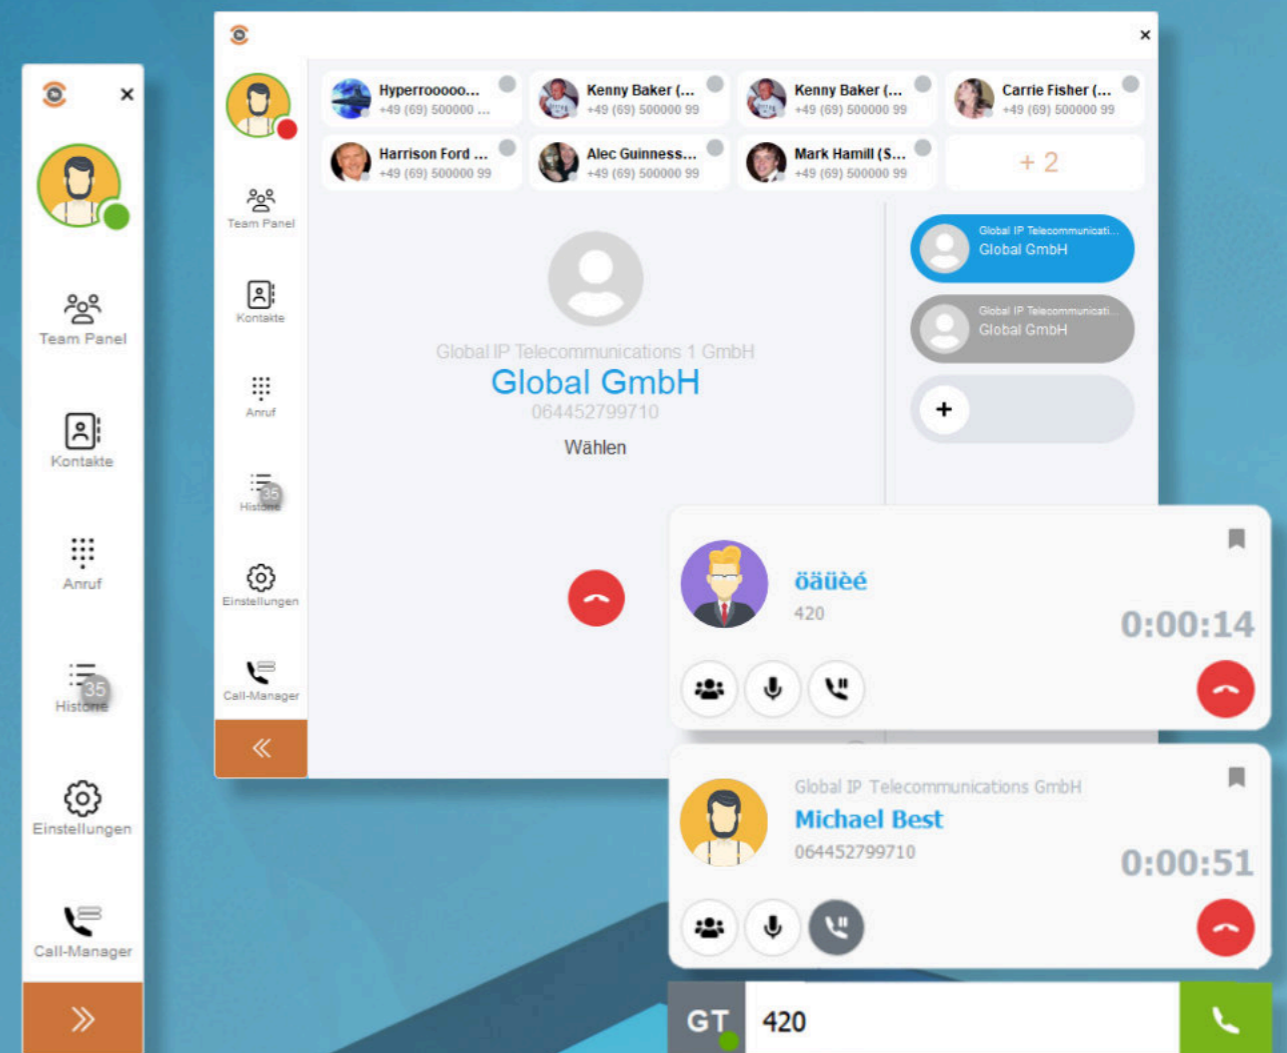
×

Team Panel

Kontakte

Anruf

35
Historie

Einstellungen

Call-Manager

»

×

Team Panel

Kontakte

Anruf

35
Historie

Einstellungen

Call-Manager

«

Hyperrooooo...
+49 (69) 500000 ...

Kenny Baker (...
+49 (69) 500000 99

Kenny Baker (...
+49 (69) 500000 99

Carrie Fisher (...
+49 (69) 500000 99

Harrison Ford ...
+49 (69) 500000 99

Alec Guinness...
+49 (69) 500000 99

Mark Hamill (S...
+49 (69) 500000 99

+ 2

Global IP Telecommunications 1 GmbH
Global GmbH
064452799710
Wählen

Global IP Telecommunicati...
Global GmbH

Global IP Telecommunicati...
Global GmbH

+

öäüèé
420
0:00:14

Global IP Telecommunications GmbH
Michael Best
064452799710
0:00:51

GT
420